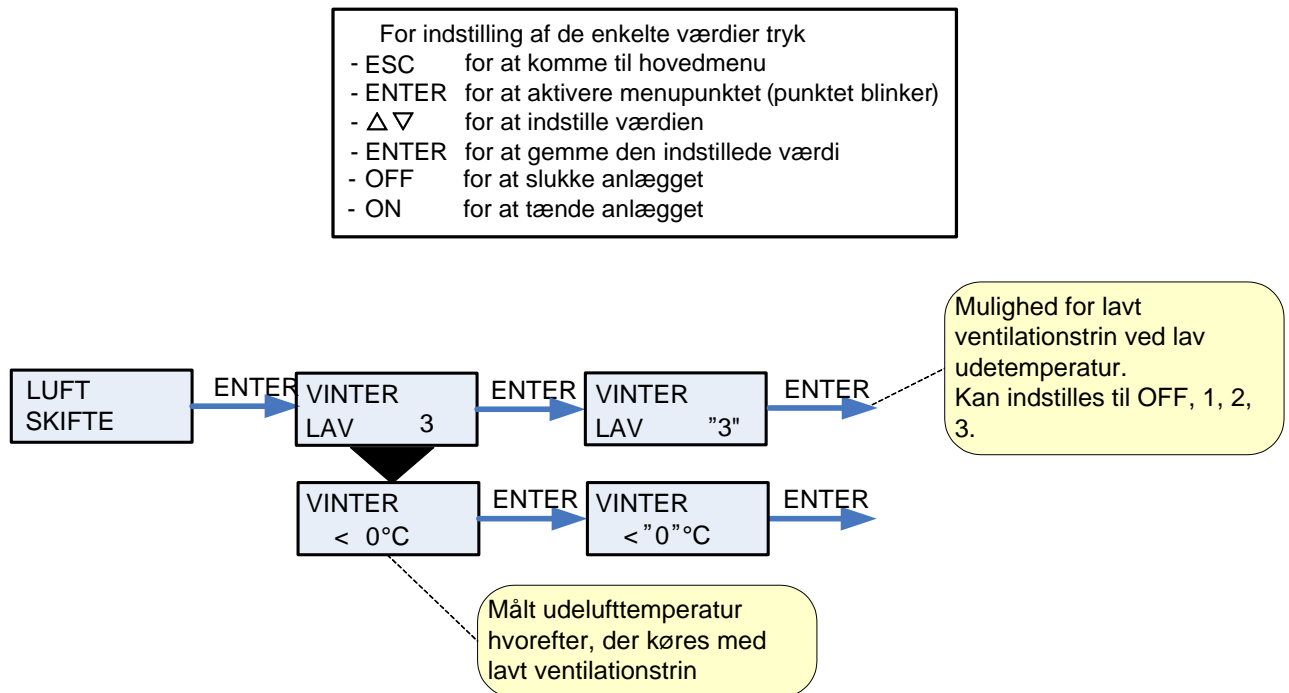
For indstilling af de enkelte værdier tryk
- ESC for at komme til hovedmenu
- ENTER for at aktivere menupunktet (punktet blinker)
- $\triangle \nabla$ for at indstille værdien
- ENTER for at gemme den indstillede værdi
- OFF for at slukke anlægget
- ON for at tænde anlægget

LUFT SKIFTE

ENTER

VINTER LAV 3

ENTER

VINTER LAV "3"

ENTER

Mulighed for lavt ventilationstrin ved lav udetemperatur. Kan indstilles til OFF, 1, 2, 3.

VINTER < 0°C

ENTER

VINTER <"0"°C

ENTER

Målt udelufttemperatur hvorefter, der køres med lavt ventilationstrin